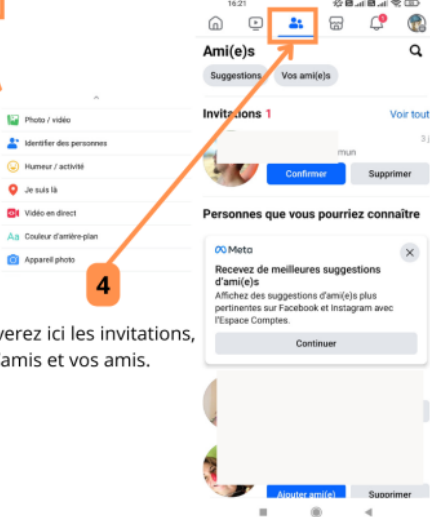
16:21

Photo / vidéo
Identifier des personnes
Humeur / activité
Je suis là
Vidéo en direct
Couleur d'arrière-plan
Appareil photo

4

verez ici les invitations, amis et vos amis.

Ami(e)s
Suggestions
Vos ami(e)s

Invitations 1
Voir tout
3 j
mun
Confirmer
Supprimer

Personnes que vous pourriez connaître

Meta
Recevez de meilleures suggestions d'ami(e)s
Affichez des suggestions d'ami(e)s plus pertinentes sur Facebook et Instagram avec l'Espace Comptes.
Continuer

Ajouter ami(e)
Supprimer